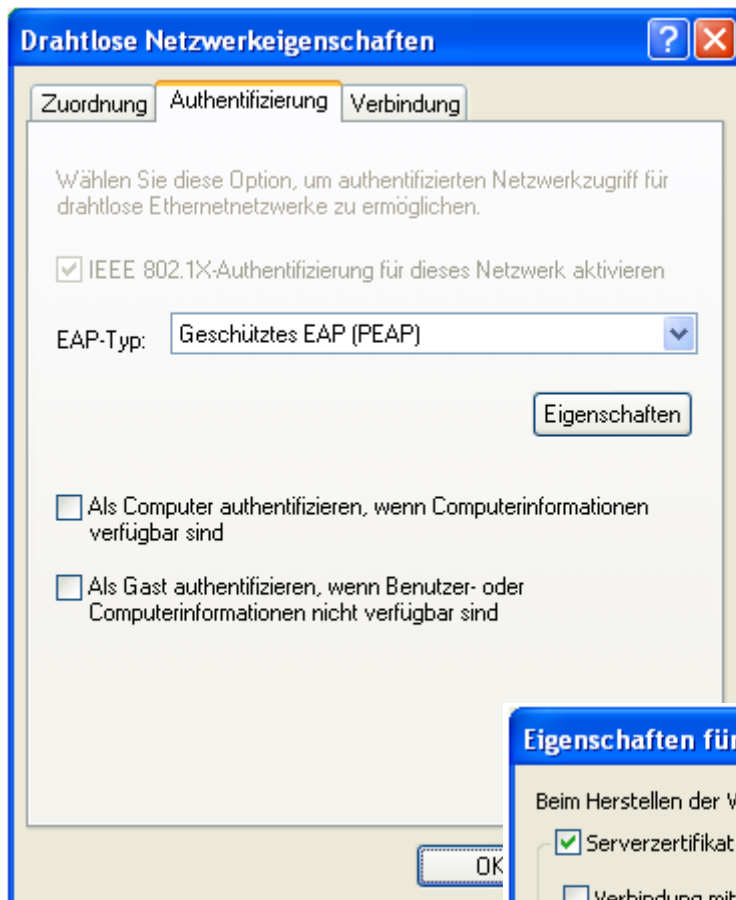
Drahtlose Netzwerkeigenschaften

?

Zuordnung | Authentifizierung | Verbindung

Wählen Sie diese Option, um authentifizierten Netzwerkzugriff für drahtlose Ethernetnetzwerke zu ermöglichen.

IEEE 802.1X-Authentifizierung für dieses Netzwerk aktivieren

EAP-Typ: Geschütztes EAP (PEAP)

Eigenschaften

Als Computer authentifizieren, wenn Computerinformationen verfügbar sind

Als Gast authentifizieren, wenn Benutzer- oder Computerinformationen nicht verfügbar sind

OK

Eigenschaften für

Beim Herstellen der V

Serverzertifikat

Verbindung mit